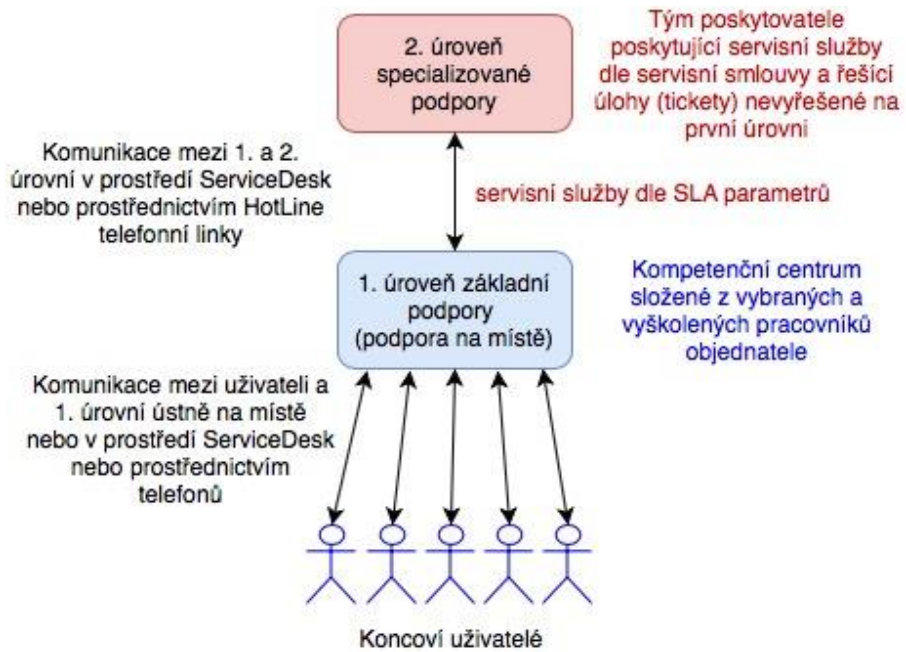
2. úroveň specializované podpory

Tým poskytovatele poskytující servisní služby dle servisní smlouvy a řešící úlohy (tickety) nevyřešené na první úrovni

Komunikace mezi 1. a 2. úrovní v prostředí ServiceDesk nebo prostřednictvím HotLine telefonní linky

servisní služby dle SLA parametrů

1. úroveň základní podpory (podpora na místě)

Kompetenční centrum složené z vybraných a vyškolených pracovníků objednatele

Komunikace mezi uživateli a 1. úrovní ústně na místě nebo v prostředí ServiceDesk nebo prostřednictvím telefonů

Koncoví uživatelé